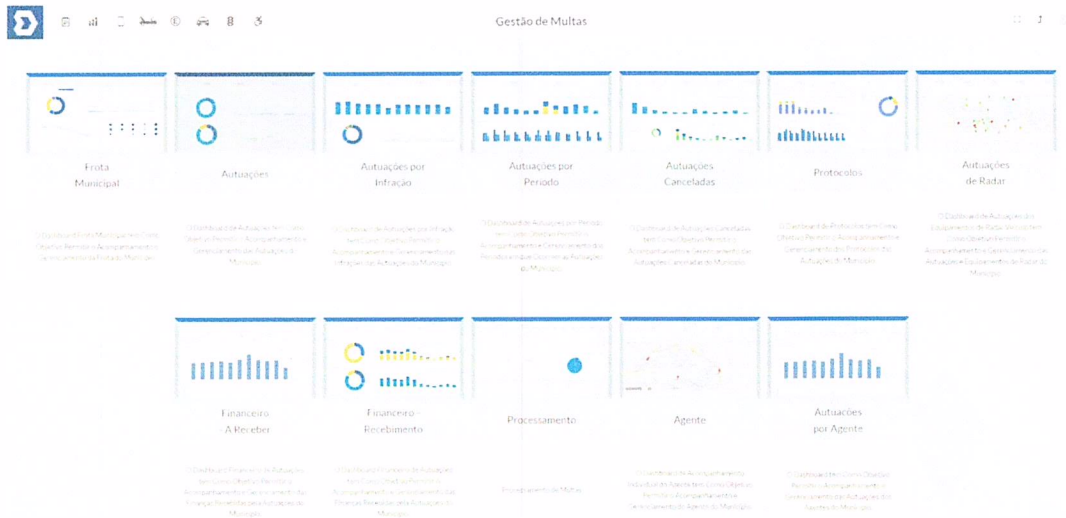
Gestão de Multas

Frota Municipal

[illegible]

Autuações

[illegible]

Autuações por Infração

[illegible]

Autuações por Período

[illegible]

Autuações Canceladas

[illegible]

Protocolos

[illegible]

Autuações de Radar

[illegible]

Financeiro - A Receber

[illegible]

Financeiro - Recebimento

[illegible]

Processamento

Processamento de Multas

Agente

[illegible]

Autuações por Agente

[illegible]